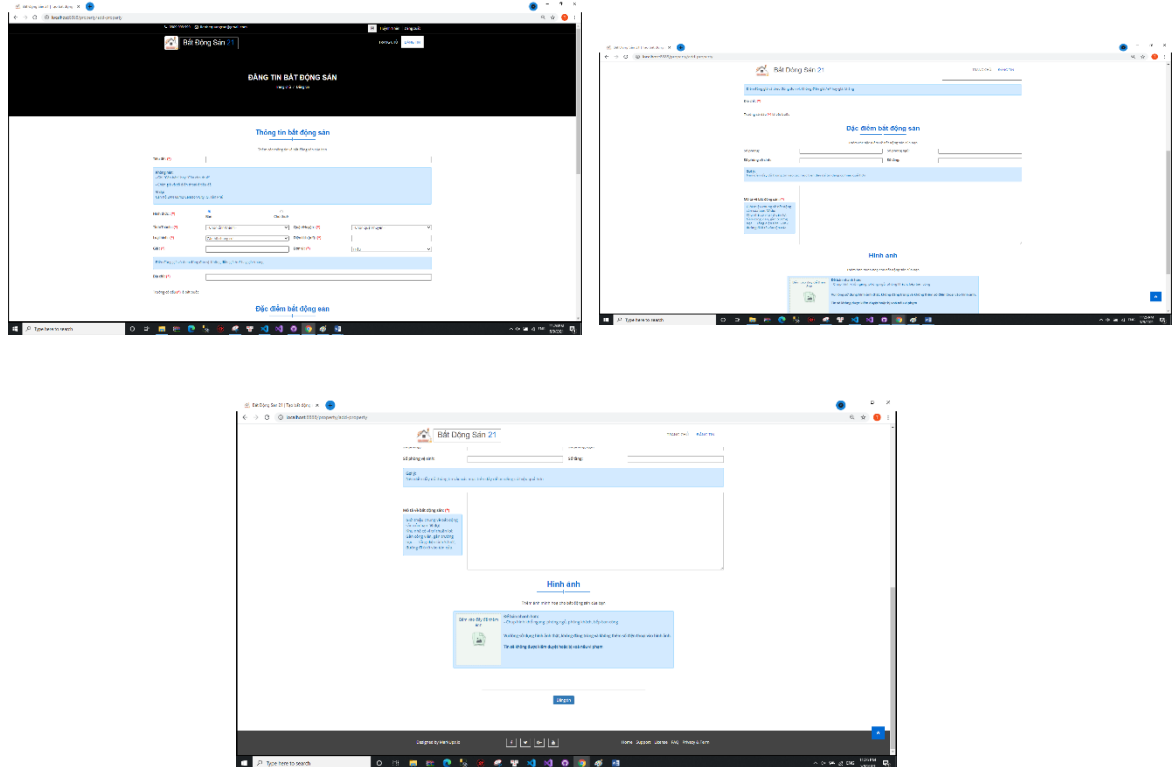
Bất Động Sản 21

ĐĂNG TIN BẤT ĐỘNG SẢN

Thông tin bất động sản

Đặc điểm bất động sản

Type here to search

Bất Động Sản 21

Đặc điểm bất động sản

Hình ảnh

Type here to search

Bất Động Sản 21 | Tạo tin đăng

localhost:8080/property/add-property

Bất Động Sản 21

Số phòng vệ sinh

Số tầng

Lưu ý

Mô tả về bất động sản (*)

Hình ảnh

Thêm ảnh minh họa cho bất động sản của bạn

Ảnh hiển thị của tin đăng

Tin sẽ không được duyệt nếu có ảnh vi phạm

Đăng tin

Designed by

Home Support License FAQ Privacy & Term

Type here to search